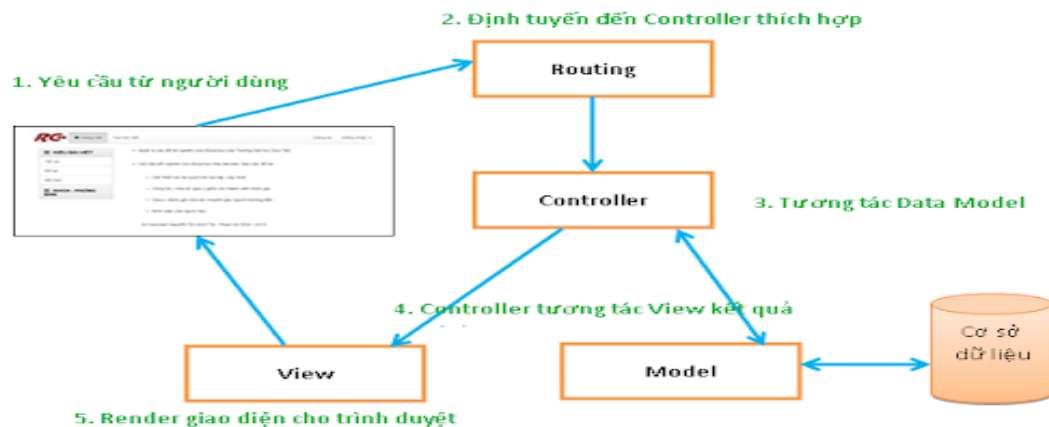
2. Định tuyến đến Controller thích hợp

1. Yêu cầu từ người dùng

Routing

Controller

3. Tương tác Data Model

4. Controller tương tác View kết quả

View

Model

Cơ sở dữ liệu

5. Render giao diện cho trình duyệt